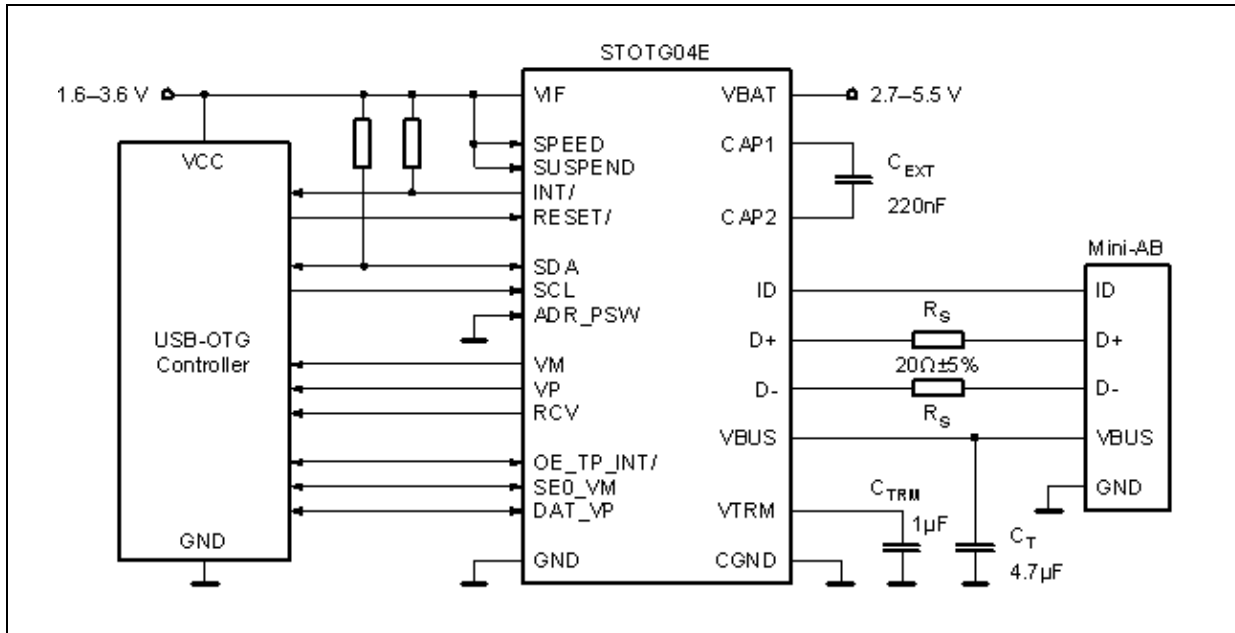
STOTG04E

1.6–3.6 V

VCC

USB-OTG Controller

GND

VIF
SPEED
SUSPEND
INT/
RESET/
SDA
SCL
ADR_PSW
VM
VP
RCV
OE_TP_INT/
SE0_VM
DAT_VP
GND

VBAT
CAP1
CAP2
ID
D+
D-
VBUS
VTRM
CGND

2.7–5.5 V

$C_{EXT}$
220nF

Mini-AB

ID
D+
D-
VBUS
GND

$R_S$
20Ω±5%
$R_S$

$C_{TRM}$
1µF

$C_T$
4.7µF